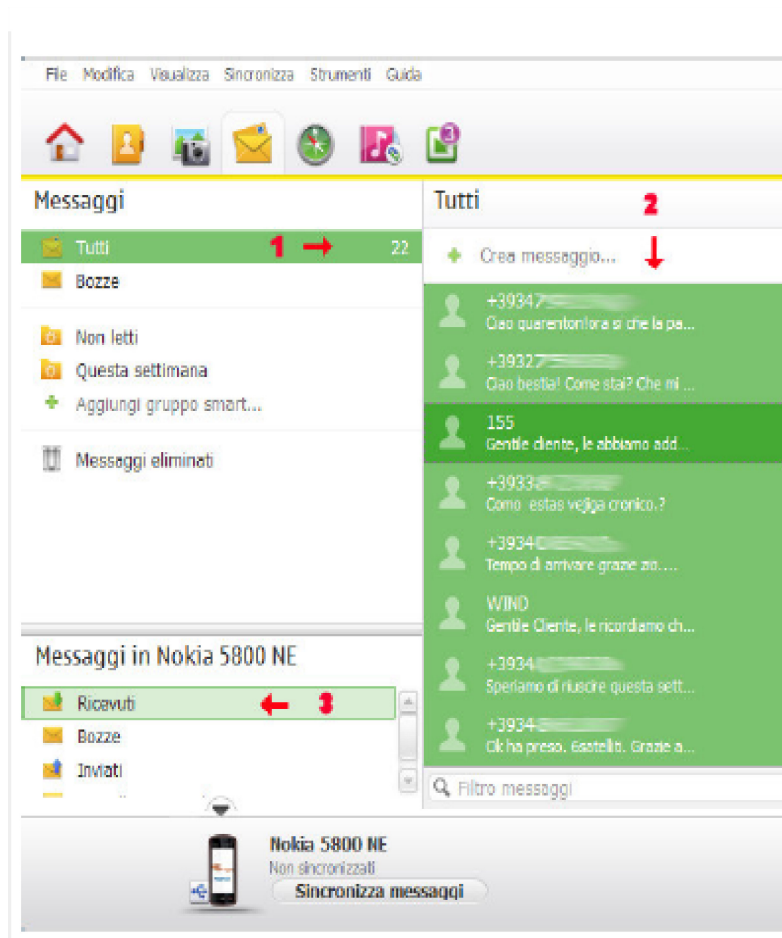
File Modifica Visualizza Sincronizza Strumenti Guida

3

Messaggi

Tutti 1 22

Bozze

Non letti

Questa settimana

Aggiungi gruppo smart...

Messaggi eliminati

Messaggi in Nokia 5800 NE

Ricevuti 3

Bozze

Inviati

Tutti 2

Crea messaggio...

+39347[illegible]
Ciao quarentonl'ora si che la pa...

+39327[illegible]
Ciao bestia! Come stai? Che mi ...

155
Gentile cliente, le abbiamo add...

+3933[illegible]
Como estas vejiga cronico.?

+3934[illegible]
Tempo di arrivare grazie zio....

WIND
Gentile Cliente, le ricordiamo ch...

+3934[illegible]
Speriamo di riuscire questa sett...

+3934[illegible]
Ok ha preso. 6satelliti. Grazie a...

Filtro messaggi

Nokia 5800 NE
Non sincronizzati
Sincronizza messaggi